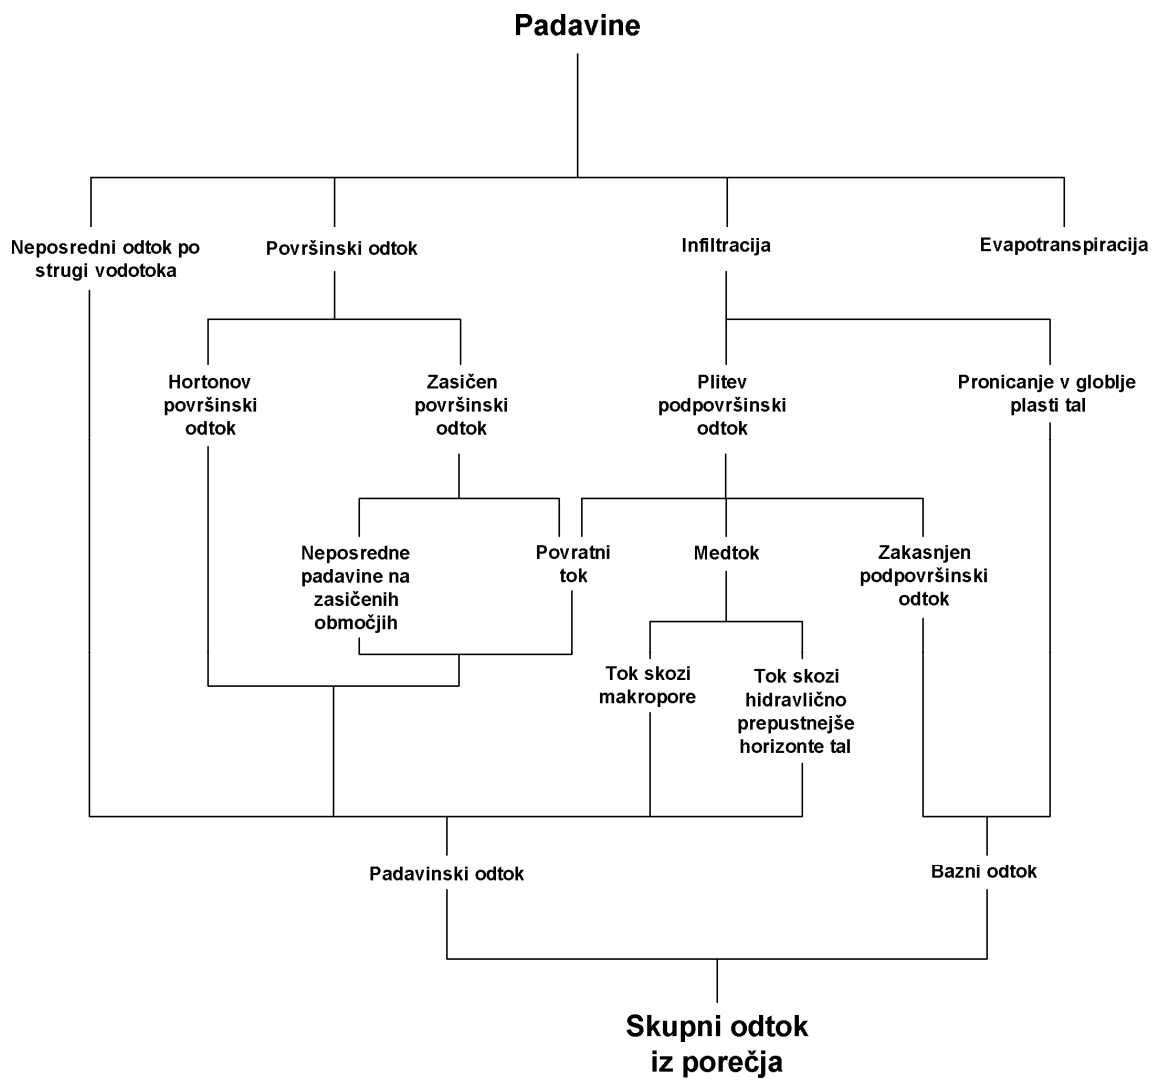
Padavine

Neposredni odtok po strugi vodotoka

Površinski odtok

Infiltracija

Evapotranspiracija

Hortonov površinski odtok

Zasičen površinski odtok

Plitev podpovršinski odtok

Pronicanje v globlje plasti tal

Neposredne padavine na zasičenih območjih

Povratni tok

Medtok

Zakasnjen podpovršinski odtok

Tok skozi makropore

Tok skozi hidravlično prepustnejše horizonte tal

Padavinski odtok

Bazni odtok

Skupni odtok iz porečja